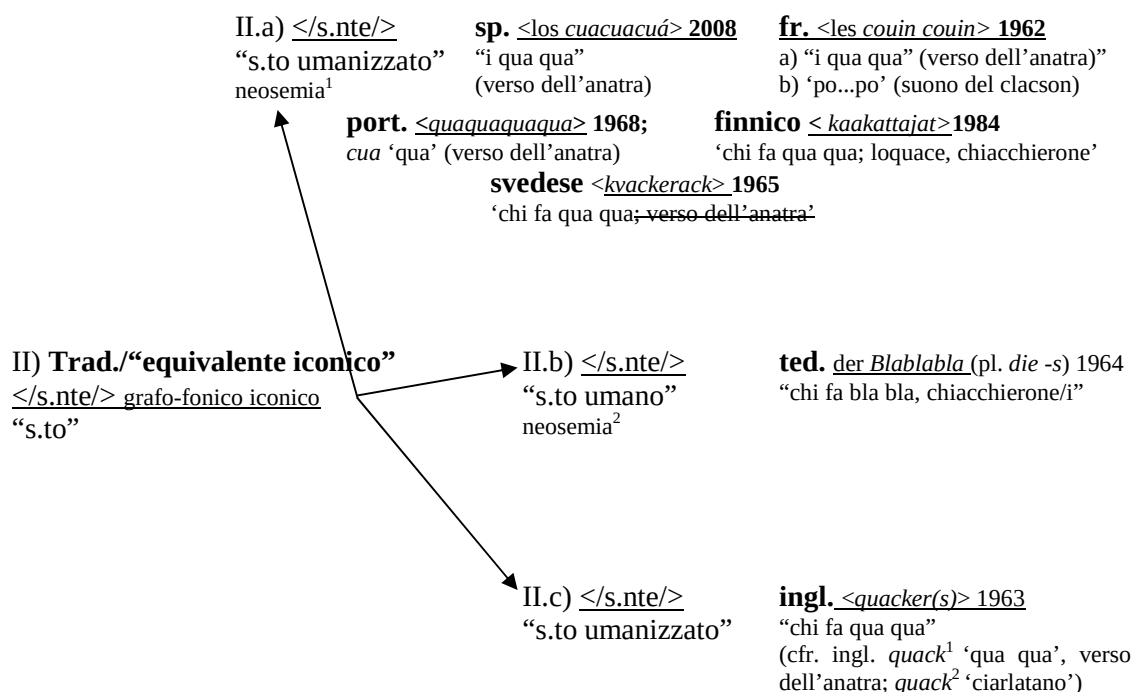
II.a) </s.nte/>
"s.to umanizzato"
neosemia$^1$

sp. <los cuacuacuá> 2008
"i qua qua"
(verso dell'anatra)

fr. <les couin couin> 1962
a) "i qua qua" (verso dell'anatra)"
b) 'po...po' (suono del clacson)

port. <quaquaquaqua> 1968;
cua 'qua' (verso dell'anatra)

finnico < kaakattajat>1984
'chi fa qua qua; loquace, chiacchierone'

svedese <kvackerack> 1965
'chi fa qua qua; verso dell'anatra'

II) Trad./"equivalente iconico"
</s.nte/> grafo-fonico iconico
"s.to"

II.b) </s.nte/>
"s.to umano"
neosemia$^2$

ted. der Blablabla (pl. die -s) 1964
"chi fa bla bla, chiacchierone/i"

II.c) </s.nte/>
"s.to umanizzato"

ingl. <quacker(s)> 1963
"chi fa qua qua"
(cfr. ingl. quack$^1$ 'qua qua', verso dell'anatra; quack$^2$ 'ciarlatano')